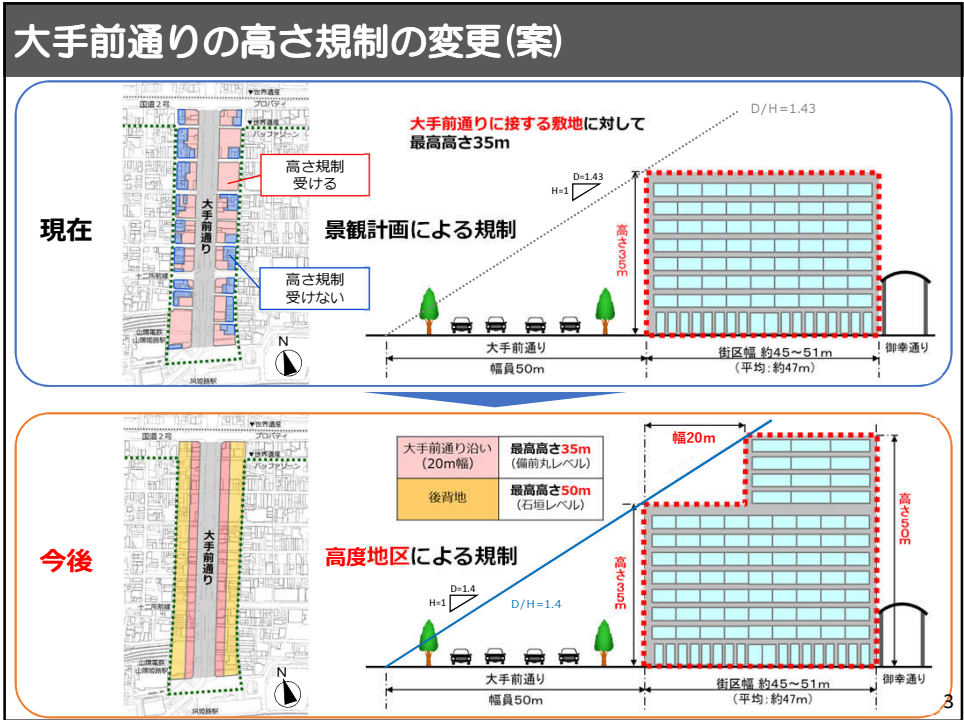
大手前通りの高さ規制の変更(案)

国道2号
世界遺産
プロパティ
世界遺産
パップアリーン
大手前通り
高さ規制受ける
高さ規制受けない
十二所前線
山陽電鉄 山陽姫路駅
JR姫路駅
N

現在

大手前通りに接する敷地に対して最高高さ35m

D/H=1.43
D=1.43
H=1
高さ35m

景観計画による規制

大手前通り
幅員50m
街区幅 約45～51m
(平均:約47m)
御幸通り

国道2号
世界遺産
プロパティ
世界遺産
パップアリーン
大手前通り
十二所前線
山陽電鉄 山陽姫路駅
JR姫路駅
N

今後

| 大手前通り沿い(20m幅) | 最高高さ35m(備前丸レベル) |
|---|---|
| 後背地 | 最高高さ50m(石垣レベル) |

幅20m
高さ50m
高さ35m

高度地区による規制

D=1.4
H=1
D/H=1.4

大手前通り
幅員50m
街区幅 約45～51m
(平均:約47m)
御幸通り

3